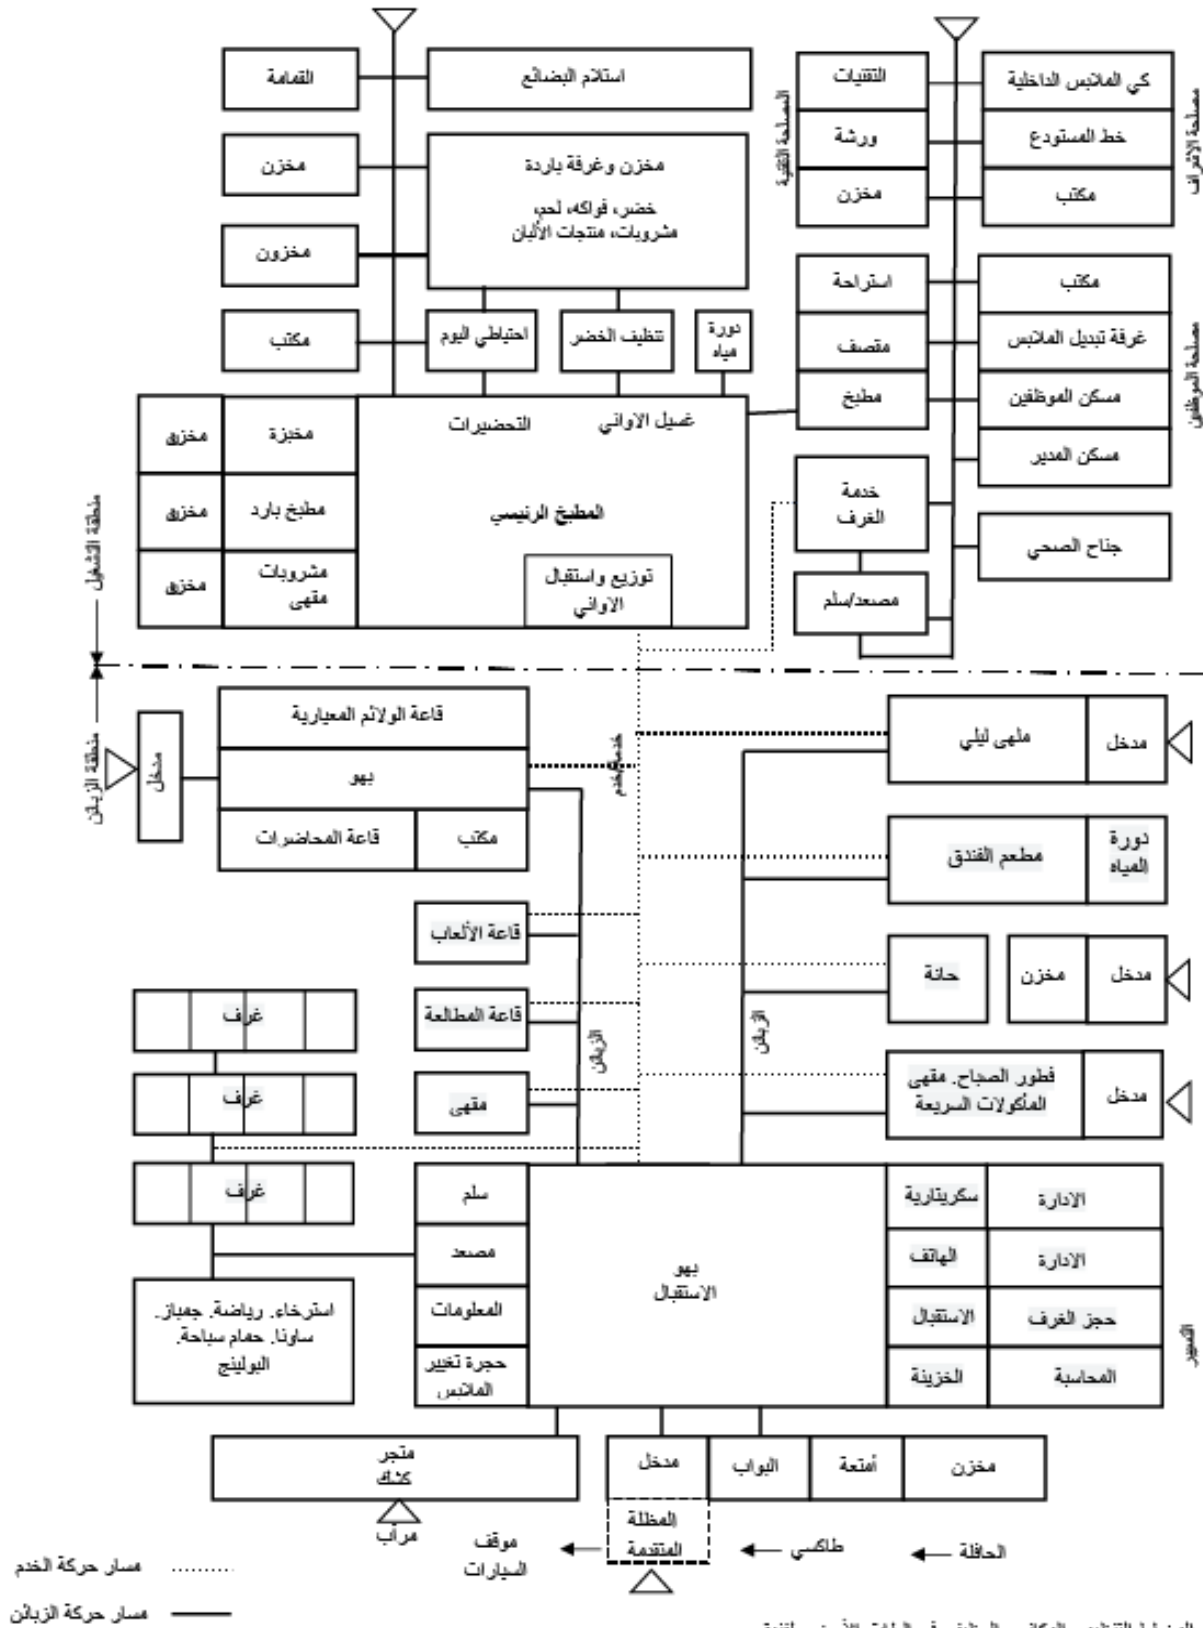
استلام البضائع
القمامة
مخزن وغرفة باردة
خضر، فواكه، لحم، مشروبات، منتجات الألبان
مخزن
مخزون
مكتب
احتياطي اليوم
تنظيف الخضر
دورة مياه
التقنيات
ورشة
مخزن
المصلحة التقنية
كي الملابس الداخلية
خط المستودع
مكتب
مصلحة الإشراف
استراحة
مقصف
مطبخ
مكتب
غرفة تبديل الملابس
مسكن الموظفين
مسكن المدير
مصلحة الموظفين
مخزن
مخبزة
مخزن
مطبخ بارد
مخزن
مشروبات مقهى
التحضيرات
غسيل الاواني
المطبخ الرئيسي
توزيع واستقبال الاواني
خدمة الغرف
جناح الصحي
مصعد/سلم
منطقة التشغيل
منطقة الزبائن
مدخل
قاعة الولائم المعيارية
بهو
مكتب
قاعة المحاضرات
خدمة الخدم
ملهى ليلي
مدخل
مطعم الفندق
دورة المياه
قاعة الألعاب
حانة
مخزن
مدخل
قاعة المطالعة
الزبائن
الزبائن
غرف
غرف
مقهى
فطور الصباح. مقهى المأكولات السريعة
مدخل
غرف
سلم
مصعد
المعلومات
حجرة تغيير الملابس
بهو الاستقبال
سكريتارية
الادارة
الهاتف
الادارة
الاستقبال
حجز الغرف
الخزينة
المحاسبة
التسيير
استرخاء. رياضة. جمباز. ساونا. حمام سباحة. البولينج
متجر كشك
مدخل
البواب
أمتعة
مخزن
مرآب
موقف السيارات
المظلة المتقدمة
طاكسي
الحافلة
مسار حركة الخدم
مسار حركة الزبائن